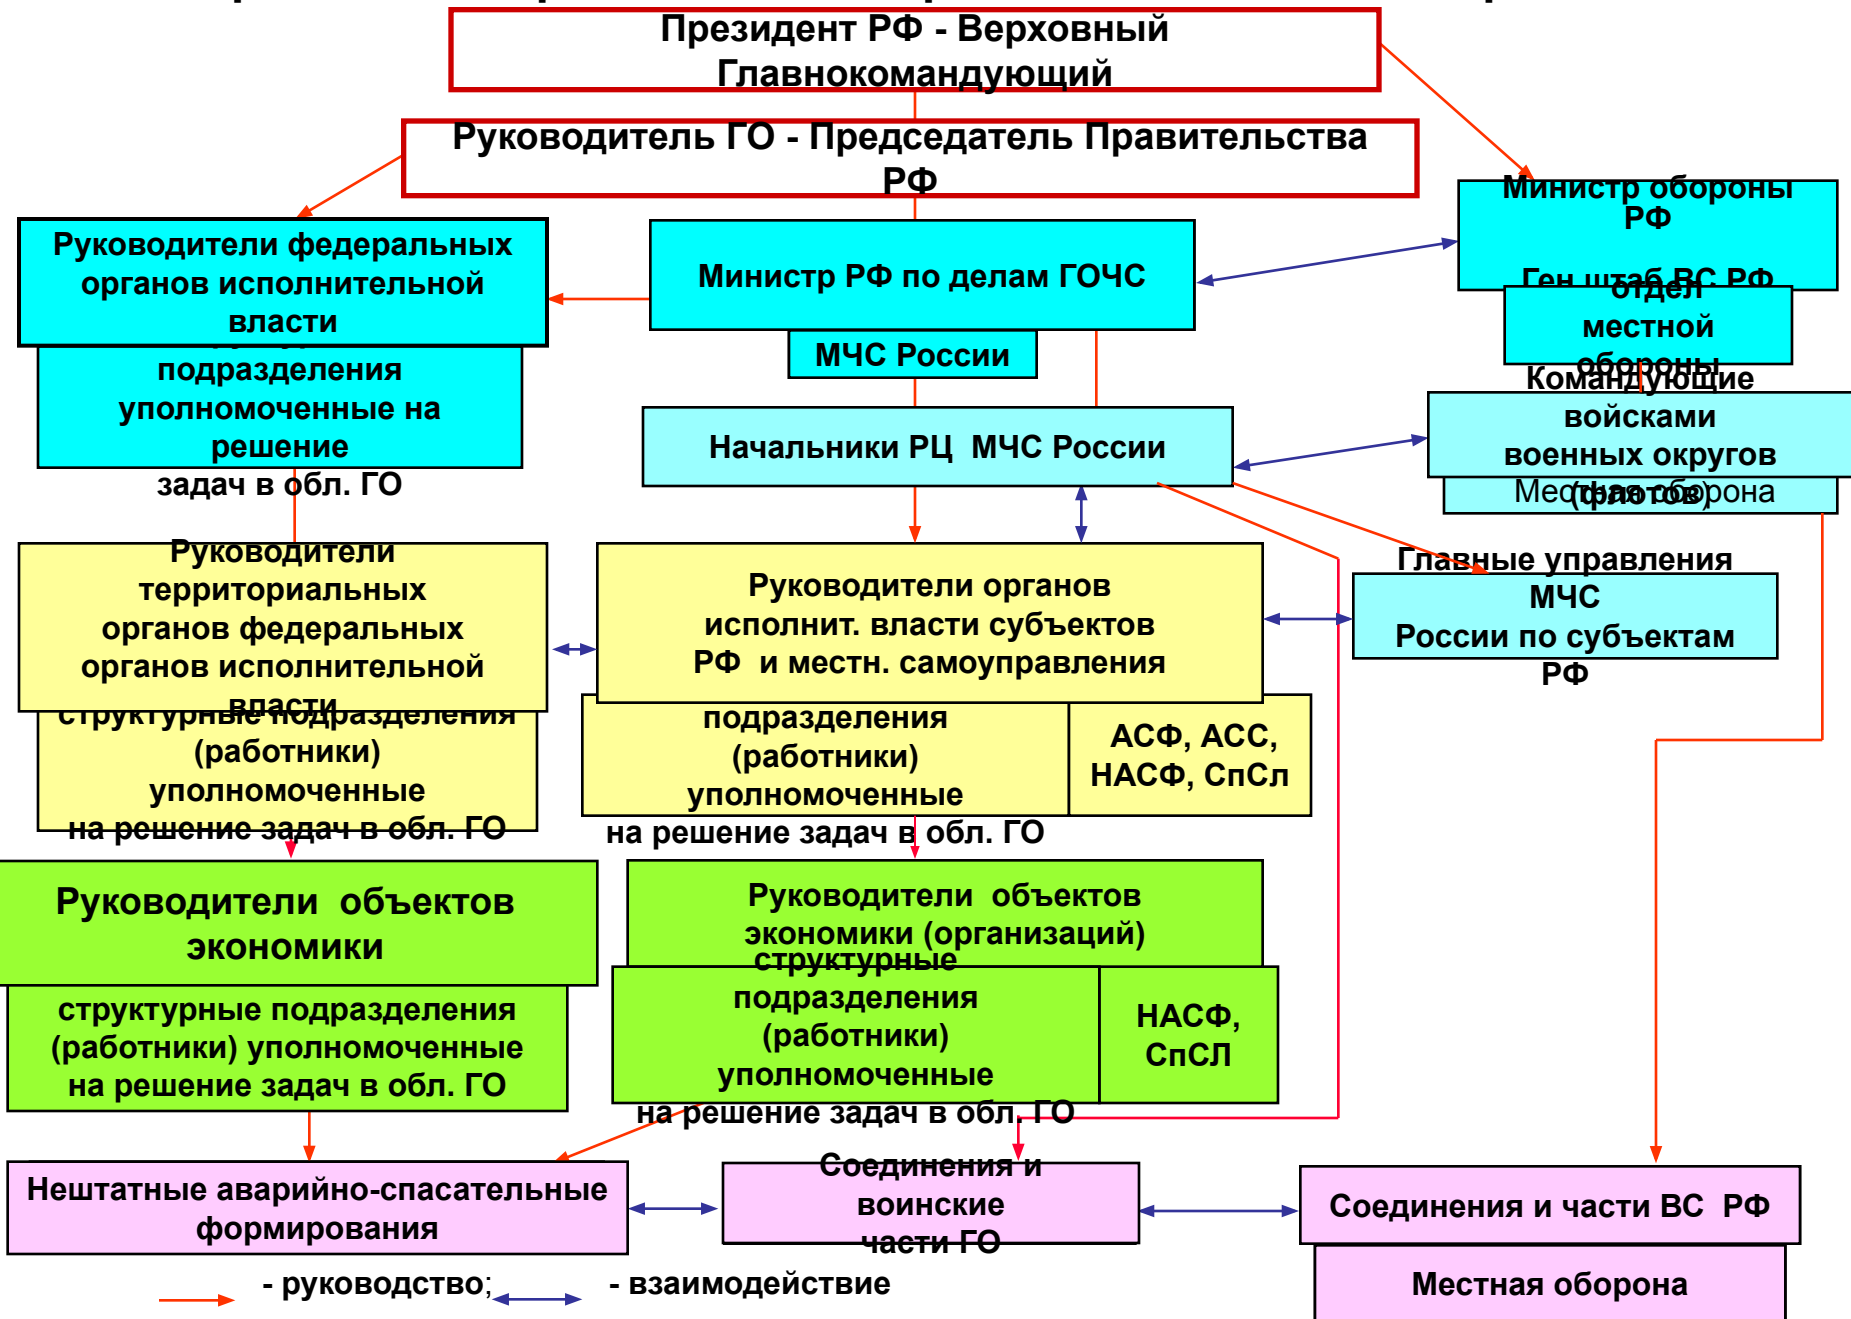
Президент РФ - Верховный Главнокомандующий

Руководитель ГО - Председатель Правительства РФ

Министр обороны РФ

Ген.штаб ВС РФ

отдел местной обороны

Руководители федеральных органов исполнительной власти

Министр РФ по делам ГОЧС

МЧС России

подразделения уполномоченные на решение задач в обл. ГО

Начальники РЦ МЧС России

Командующие войсками военных округов (флотов)

Местная оборона

Главные управления МЧС России по субъектам РФ

Руководители территориальных органов федеральных органов исполнительной власти

Руководители органов исполнит. власти субъектов РФ и местн. самоуправления

структурные подразделения (работники) уполномоченные на решение задач в обл. ГО

подразделения (работники) уполномоченные на решение задач в обл. ГО

АСФ, АСС, НАСФ, СпСл

Руководители объектов экономики

Руководители объектов экономики (организаций)

структурные подразделения (работники) уполномоченные на решение задач в обл. ГО

структурные подразделения (работники) уполномоченные на решение задач в обл. ГО

НАСФ, СпСЛ

Нештатные аварийно-спасательные формирования

Соединения и воинские части ГО

Соединения и части ВС РФ

Местная оборона

- руководство; - взаимодействие